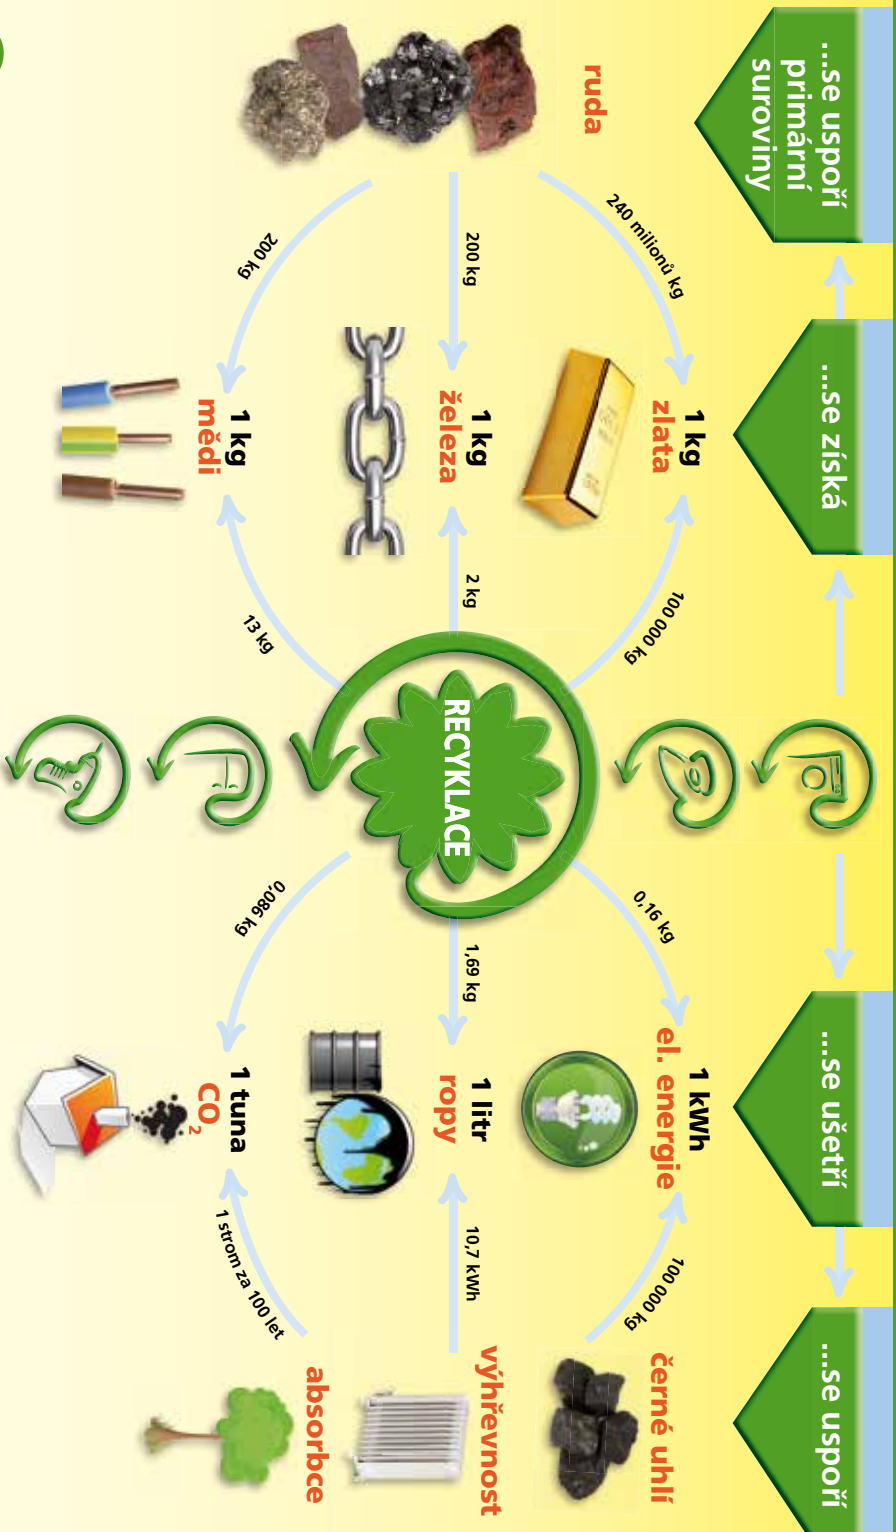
...se uspoří primární suroviny

...se získá

...se ušetří

...se uspoří

ruda

240 milionů kg

200 kg

200 kg

1 kg zlata

1 kg železa

1 kg mědi

100 000 kg

2 kg

13 kg

RECYKLACE

0,16 kg

1,69 kg

0,086 kg

1 kWh el. energie

1 litr ropy

1 tuna $CO_2$

100 000 kg

10,7 kWh

1 strom za 100 let

černé uhlí

výhřevnost

absorbce